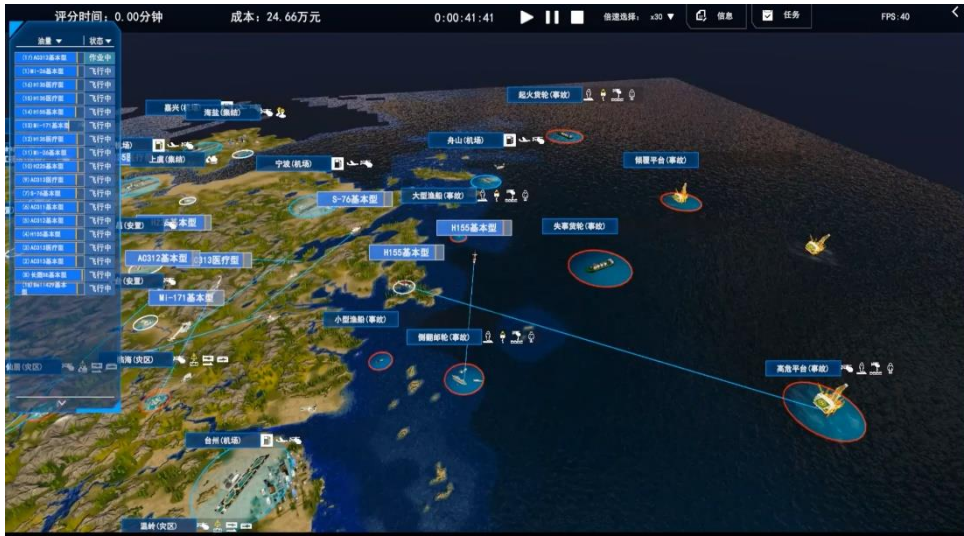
评分时间：0.00分钟 成本：24.66万元 0:00:41:41 倍速选择：x30 ▼ 信息 任务 FPS:40

运量 ▼ | 状态 ▼
[1]AC313基本型 作业中
[1]Mi-26基本型 飞行中
[1]H135医疗型 飞行中
[1]H135医疗型 飞行中
[1]H135医疗型 飞行中
[2]Mi-171基本型 飞行中
[1]H135医疗型 飞行中
[1]Mi-26基本型 飞行中
[1]H225基本型 飞行中
[8]AC312基本型 飞行中
[7]S-76基本型 飞行中
[6]AC311基本型 飞行中
[5]AC313基本型 飞行中
[4]H155基本型 飞行中
[3]AC313基本型 飞行中
[2]AC313基本型 飞行中
[8]长鹰8基本型 飞行中
[9]TB4-1429基本型 飞行中

嘉兴 海盐(集结) 上虞(集结) 宁波(机场) 舟山(机场) 起火货轮(事故) 倾覆平台(事故) 大型渔船(事故) S-76基本型 H155基本型 失事货轮(事故) H155基本型 AC312基本型 C313医疗型 Mi-171基本型 小型渔船(事故) 侧翻邮轮(事故) 高危平台(事故) 台州(机场) 温岭(灾区) (安置) (灾区) 临海(灾区) (机场) 58